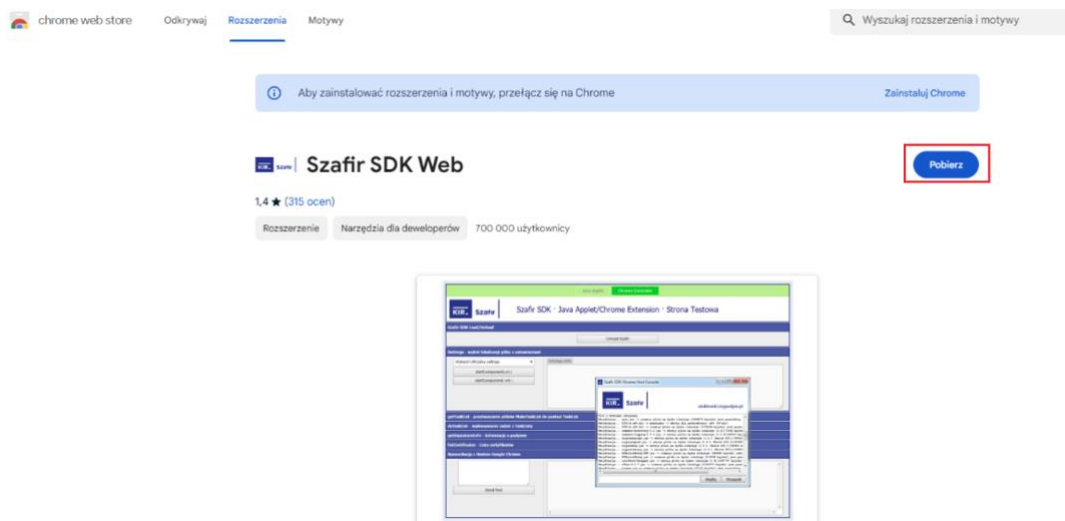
chrome web store Odkrywaj Rozszerzenia Motywy

Wyszukaj rozszerzenia i motywy

Aby zainstalować rozszerzenia i motywy, przełącz się na Chrome

Zainstaluj Chrome

KIR Szafir

Szafir SDK Web

Pobierz

1,4 ★ (315 ocen)

Rozszerzenie Narzędzia dla deweloperów 700 000 użytkownicy

KIR Szafir Szafir SDK · Java Applet/Chrome Extension · Strona Testowa

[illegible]